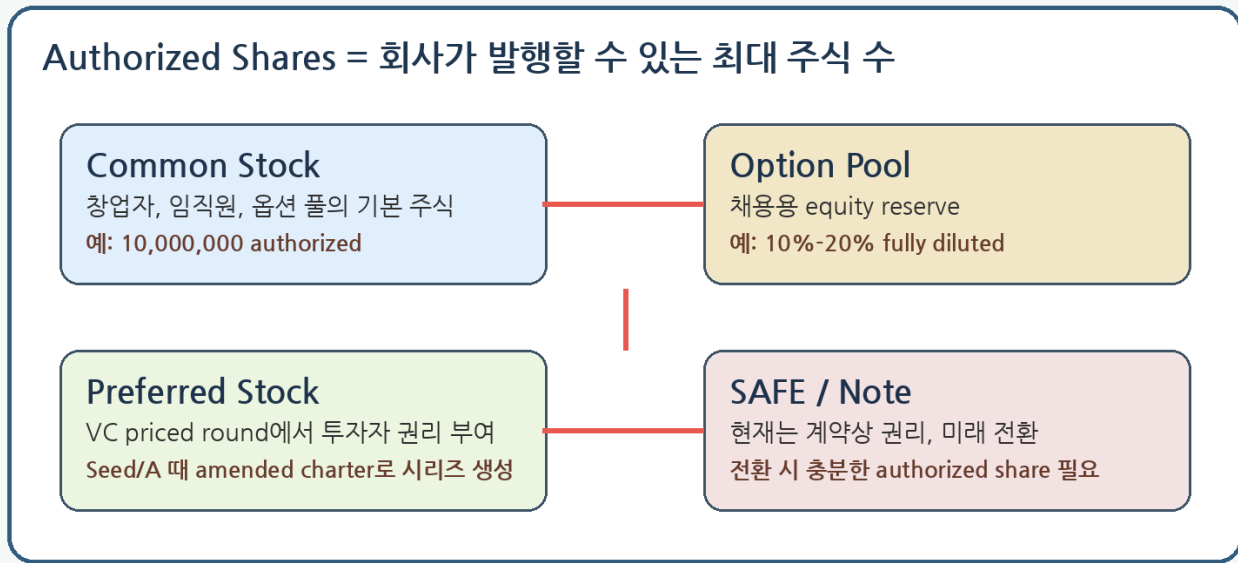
Authorized Shares = 회사가 발행할 수 있는 최대 주식 수

Common Stock
창업자, 임직원, 옵션 풀의 기본 주식
예: 10,000,000 authorized

Option Pool
채용용 equity reserve
예: 10%-20% fully diluted

Preferred Stock
VC priced round에서 투자자 권리 부여
Seed/A 때 amended charter로 시리즈 생성

SAFE / Note
현재는 계약상 권리, 미래 전환
전환 시 충분한 authorized share 필요